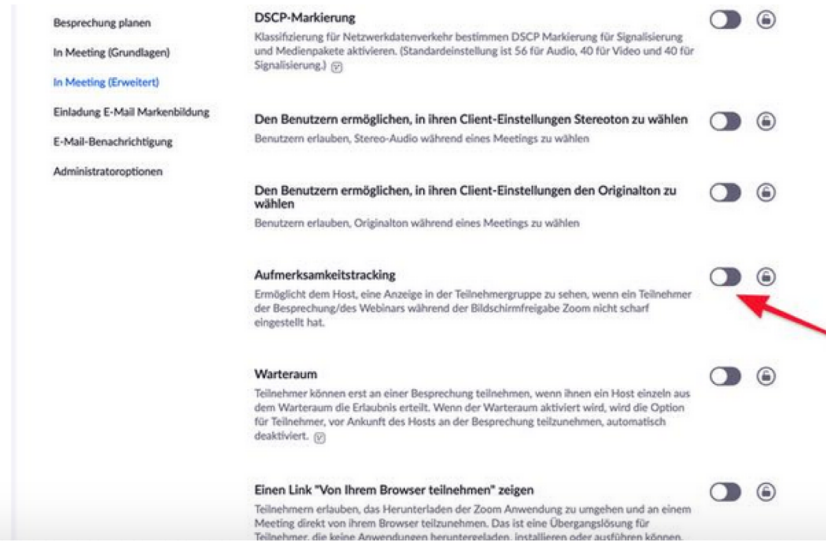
Besprechung planen

In Meeting (Grundlagen)

In Meeting (Erweitert)

Einladung E-Mail Markenbildung

E-Mail-Benachrichtigung

Administratoroptionen

DSCP-Markierung

Klassifizierung für Netzwerkdatenverkehr bestimmen DSCP Markierung für Signalisierung und Medienpakete aktivieren. (Standardeinstellung ist 56 für Audio, 40 für Video und 40 für Signalisierung.)

Den Benutzern ermöglichen, in ihren Client-Einstellungen Stereoton zu wählen

Benutzern erlauben, Stereo-Audio während eines Meetings zu wählen

Den Benutzern ermöglichen, in ihren Client-Einstellungen den Originalton zu wählen

Benutzern erlauben, Originalton während eines Meetings zu wählen

Aufmerksamkeitstracking

Ermöglicht dem Host, eine Anzeige in der Teilnehmergruppe zu sehen, wenn ein Teilnehmer der Besprechung/des Webinars während der Bildschirmfreigabe Zoom nicht scharf eingestellt hat.

Warteraum

Teilnehmer können erst an einer Besprechung teilnehmen, wenn ihnen ein Host einzeln aus dem Warteraum die Erlaubnis erteilt. Wenn der Warteraum aktiviert wird, wird die Option für Teilnehmer, vor Ankunft des Hosts an der Besprechung teilzunehmen, automatisch deaktiviert.

Einen Link "Von Ihrem Browser teilnehmen" zeigen

Teilnehmern erlauben, das Herunterladen der Zoom Anwendung zu umgehen und an einem Meeting direkt von ihrem Browser teilzunehmen. Das ist eine Übergangslösung für Teilnehmer, die keine Anwendungen heruntergeladen, installieren oder ausführen können.